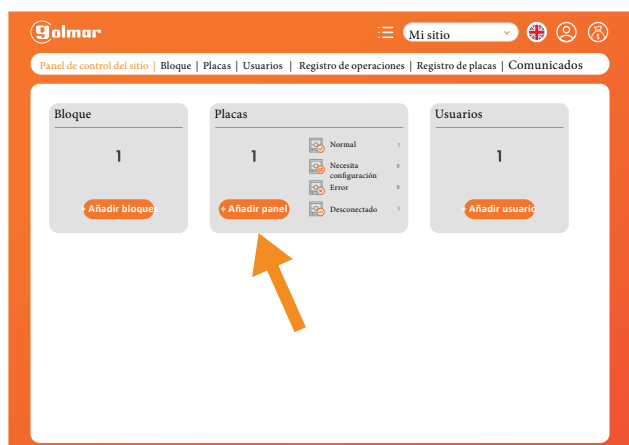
golmar

Mi sitio

Panel de control del sitio | Bloque | Placas | Usuarios | Registro de operaciones | Registro de placas | Comunicados

Bloque

1

+ Añadir bloques

Placas

1

Normal 1

Necesita configuración 0

Error 0

Desconectado 1

+ Añadir panel

Usuarios

1

+ Añadir usuario